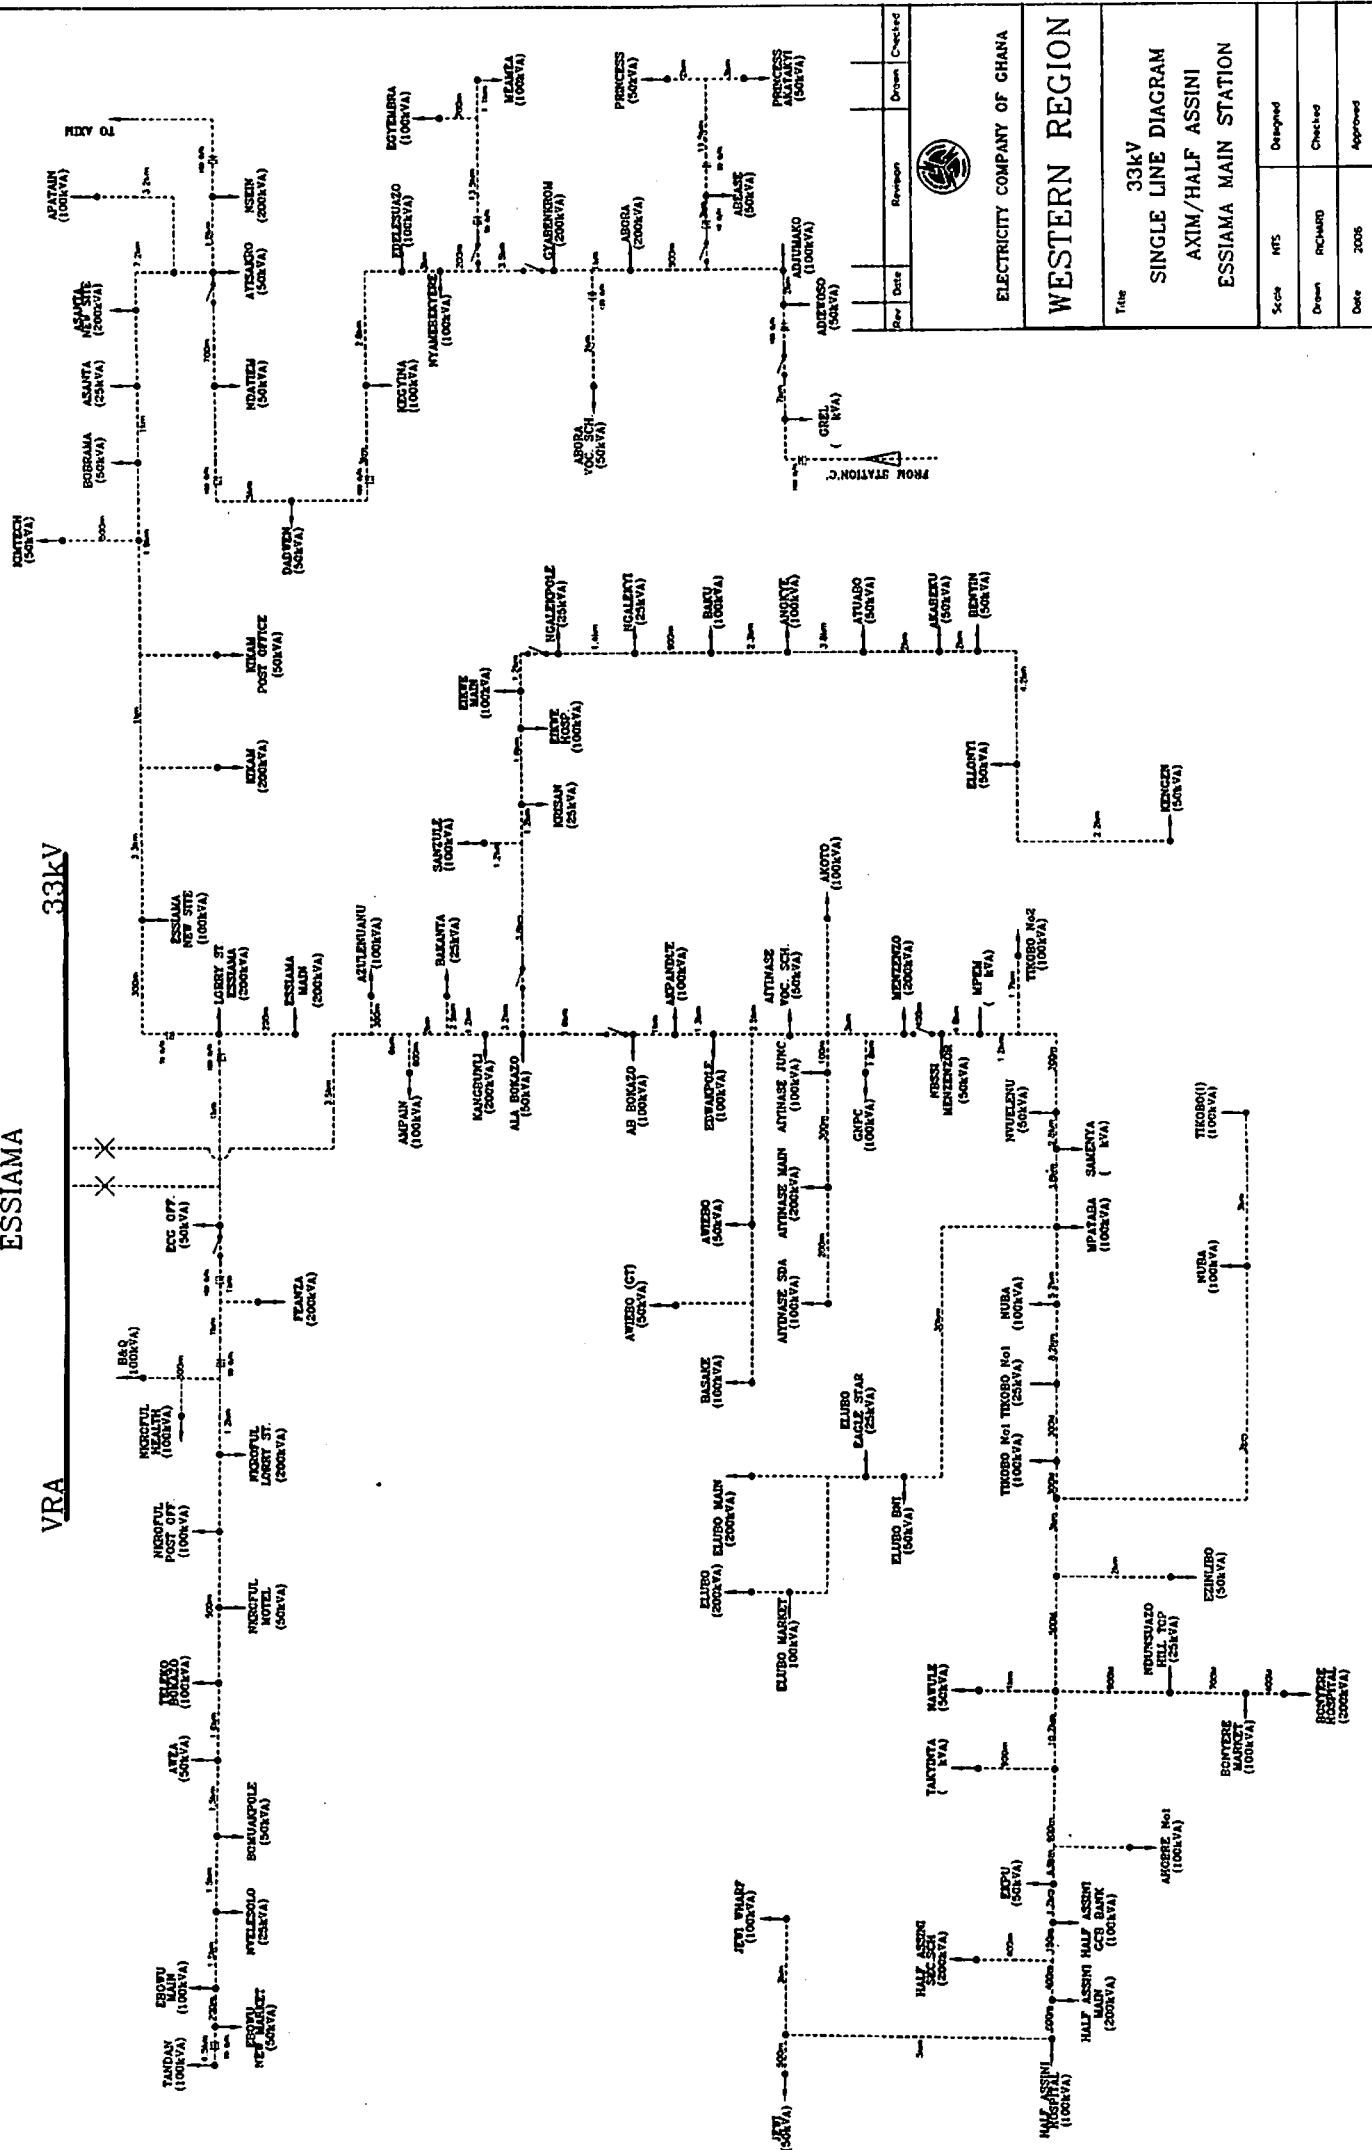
ESSIAMA

VRA

33kV

ELECTRICITY COMPANY OF GHANA

WESTERN REGION

Title 33kV SINGLE LINE DIAGRAM AXIM/HALF ASSINI ESSIAMA MAIN STATION

| Rev | Date | Revision | Drawn | Checked |
|---|---|---|---|---|

| Scale | NTS | Designed |
|---|---|---|
| Drawn | RICHARD | Checked |
| Date | 2005 | Approved |

TO AXIM

APATAIN (100kVA)

NSEIN (200kVA)

ATESADZO (50kVA)

ASANTA NEW SITE (200kVA)

ASANTA (25kVA)

NDATEM (50kVA)

BOBRAMA (50kVA)

KIMTEIN (50kVA)

DADYEM (50kVA)

KIKAM POST OFFICE (50kVA)

KIKAM (200kVA)

ESSIAMA NEW SITE (100kVA)

LORRY ST ESSIAMA (200kVA)

ESSIAMA MAIN (200kVA)

ECG OFF. (50kVA)

FEANZA (200kVA)

B&Q (100kVA)

NKROFUL HEALTH (100kVA)

NKROFUL LORRY ST. (200kVA)

NKROFUL POST OFF (100kVA)

NKROFUL MOTEL (50kVA)

TELEKO BOKAZO (100kVA)

AWEA (50kVA)

BOMUAKPOLE (50kVA)

NYELESOLO (25kVA)

EBONU MAIN (100kVA)

TANDAN (100kVA)

EBONU NEW MARKET (50kVA)

EGYEMBRA (100kVA)

MEMPIA (100kVA)

PRINCESS (50kVA)

PRINCESS AKATAKYI (50kVA)

EDELESUAZO (100kVA)

NYAMEBEKYERE (100kVA)

KOKYINA (100kVA)

GYABENKROM (200kVA)

ABORA (200kVA)

ABORA VOC. SCH. (50kVA)

ABEASE (50kVA)

ADIEYOSO (50kVA)

ADJUMAKO

GREL kVA

FROM STATION 'C'

NGALEKPOLE (25kVA)

NGALEKYI (25kVA)

BAKU (100kVA)

ANOKYE (100kVA)

ATUABO (50kVA)

AKAGEKU (50kVA)

BENYIN (50kVA)

EIKWE MAIN (100kVA)

EIKWE HOSP. (100kVA)

KOKIAN (25kVA)

SANZULE (100kVA)

ELLONYI (50kVA)

KENGEN (50kVA)

AZULEMUANU (100kVA)

BAKANTA (25kVA)

AMPAIN (100kVA)

KANGBUNLI (200kVA)

ALA BOKAZO (50kVA)

AB BOKAZO (100kVA)

AKPANDUE (100kVA)

EDWARKPOLE (100kVA)

AIYINASE VOC. SCH. (50kVA)

AIYINASE JUNC (100kVA)

AKOTO (100kVA)

AIYINASE MAIN (200kVA)

GNPC (100kVA)

AIYINASE SDA (100kVA)

AWIEBO (50kVA)

AWIEBO (CT) (50kVA)

BASAKE (100kVA)

MENZENZO (200kVA)

NKESSI MENZENZOR (50kVA)

MPEM kVA

TIKOBO No2 (100kVA)

NVUELENU (50kVA)

SAMENYA kVA

MPATABA (100kVA)

TIKOBO(1) (100kVA)

NUBA (100kVA)

NUBA (100kVA)

TIKOBO No1 (100kVA)

TIKOBO No1 (25kVA)

ELUBO EAGLE STAR (25kVA)

ELUBO MAIN (200kVA)

ELUBO (200kVA)

ELUBO BMI (50kVA)

ELUBO MARKET (100kVA)

EZINLIBO (50kVA)

NAWULE (50kVA)

NDUMSUAZO HILL TOP (25kVA)

BONYERE HOSPITAL (200kVA)

BONYERE MARKET (100kVA)

TAKINTA kVA

AHOBRE No1 (100kVA)

EKPU (50kVA)

HALF ASSINI GCB BANK (100kVA)

HALF ASSINI SEC.SCH (200kVA)

HALF ASSINI MAIN (200kVA)

HALF ASSINI HOSPITAL (100kVA)

JEWI WHARF (100kVA)

JEWI (50kVA)